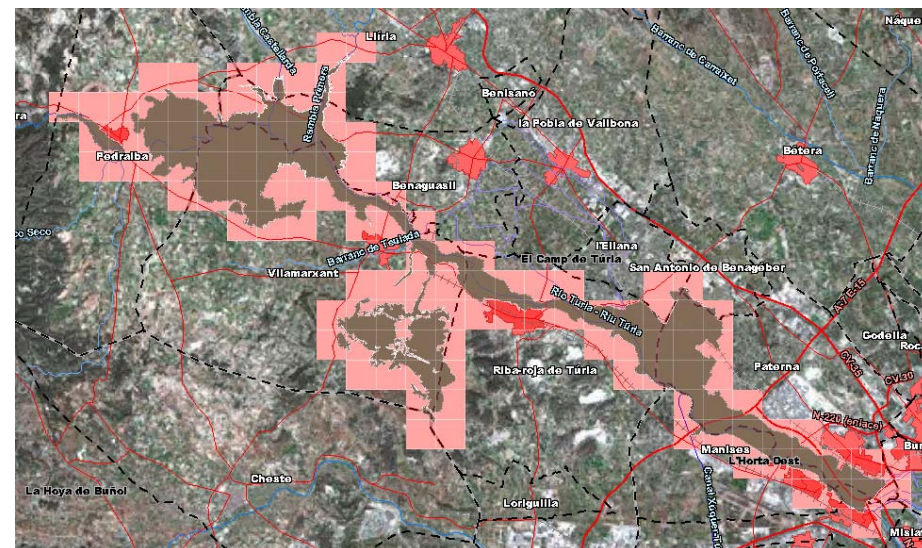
Llíria
Náquera
Barranc de Carraixet
Barranc de Portaceli
Rambla Castellarda
Benisanó
la Pobla de Vallbona
Barranc de Náquera
Rambla Primera
Bétera
Pedralba
Benaguasil
co Seco
Barranc de Teulada
l'Eliana
El Camp de Túria
San Antonio de Benagéber
Vilamarxant
Río Turia - Riu Túria
A-7 Este
Godella
Roc
CV-35
Paterna
CV-30
Riba-roja de Túria
N-220 (enlace)
Manises
Bur
L'Horta Oest
La Hoya de Buñol
Cheste
Canal Xúquer-Túria
Loriguilla
Misla